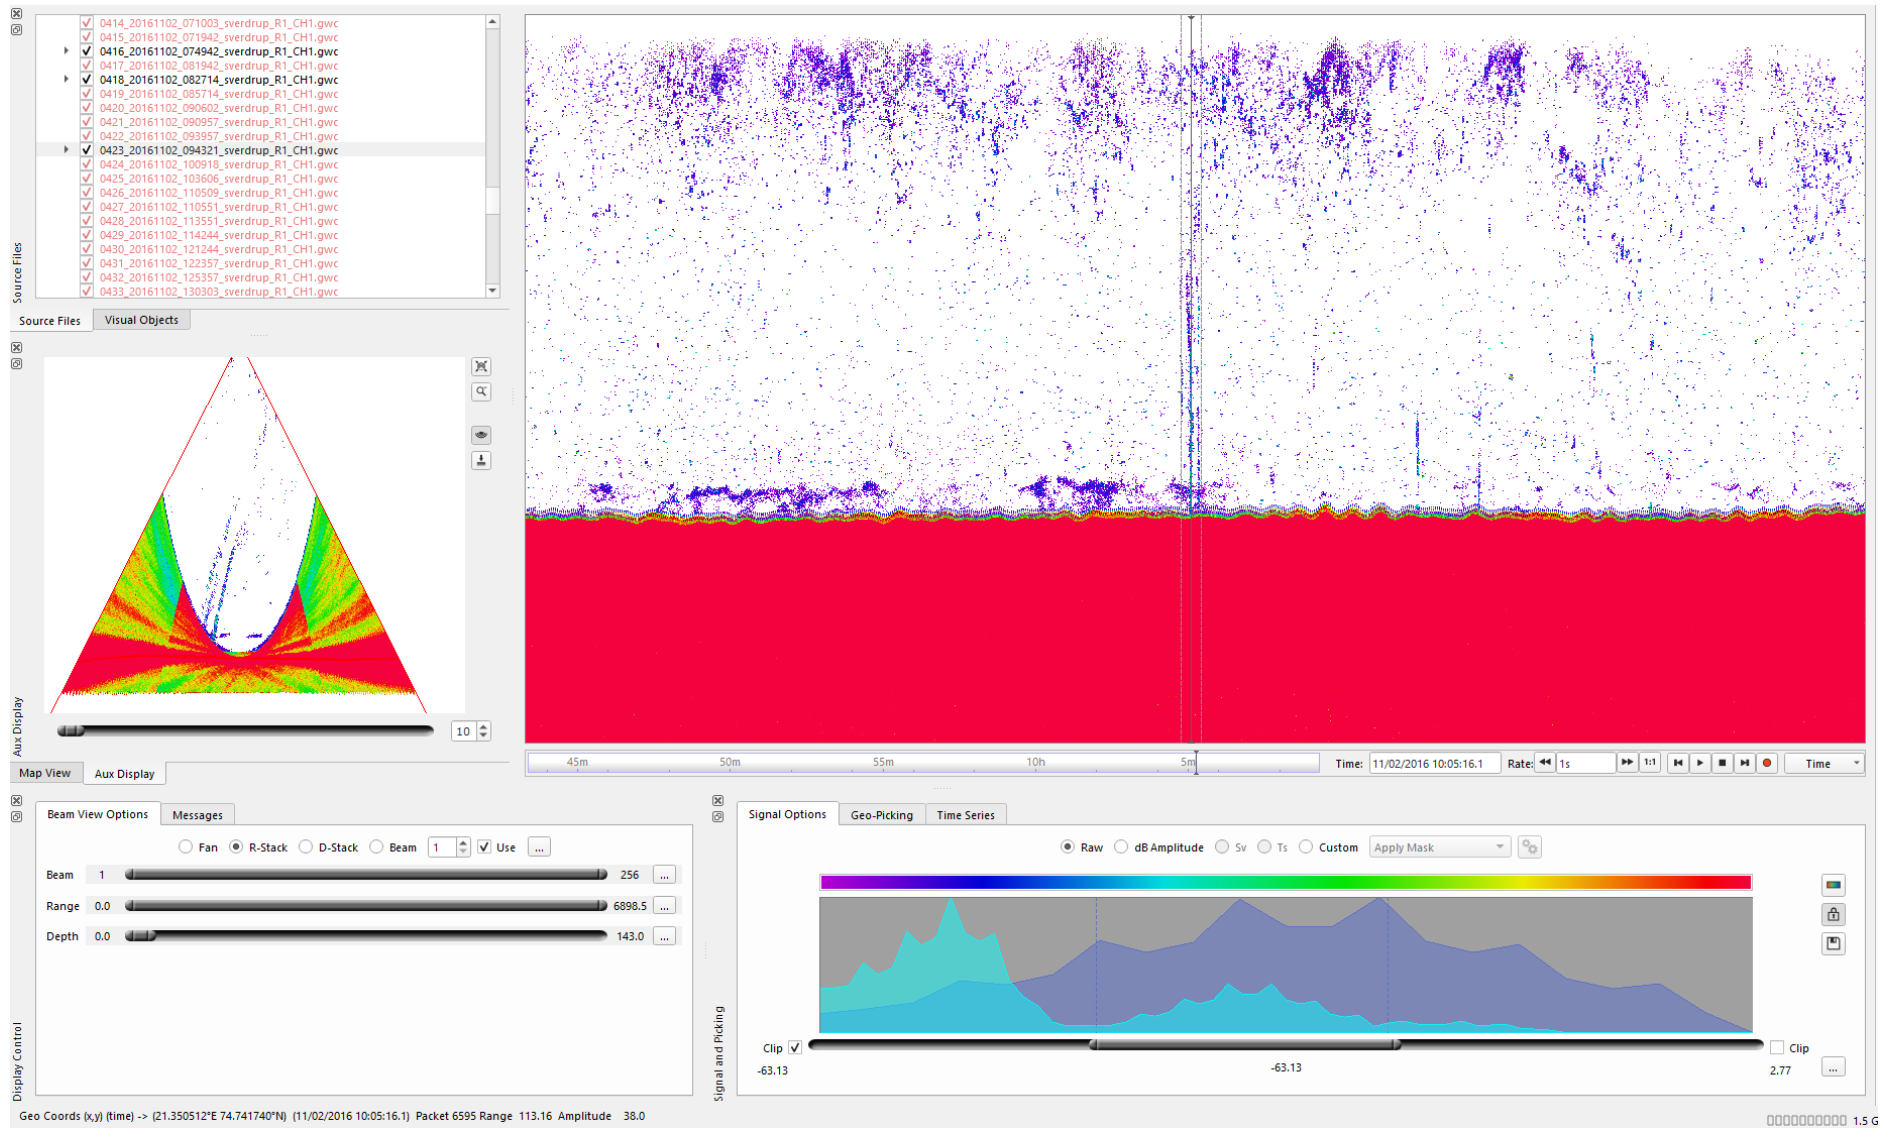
0414_20161102_071003_sverdrup_R1_CH1.gwc
0415_20161102_071942_sverdrup_R1_CH1.gwc
0416_20161102_074942_sverdrup_R1_CH1.gwc
0417_20161102_081942_sverdrup_R1_CH1.gwc
0418_20161102_082714_sverdrup_R1_CH1.gwc
0419_20161102_085714_sverdrup_R1_CH1.gwc
0420_20161102_090602_sverdrup_R1_CH1.gwc
0421_20161102_090957_sverdrup_R1_CH1.gwc
0422_20161102_093957_sverdrup_R1_CH1.gwc
0423_20161102_094321_sverdrup_R1_CH1.gwc
0424_20161102_100918_sverdrup_R1_CH1.gwc
0425_20161102_103606_sverdrup_R1_CH1.gwc
0426_20161102_110509_sverdrup_R1_CH1.gwc
0427_20161102_110551_sverdrup_R1_CH1.gwc
0428_20161102_113551_sverdrup_R1_CH1.gwc
0429_20161102_114244_sverdrup_R1_CH1.gwc
0430_20161102_121244_sverdrup_R1_CH1.gwc
0431_20161102_122357_sverdrup_R1_CH1.gwc
0432_20161102_125357_sverdrup_R1_CH1.gwc
0433_20161102_130303_sverdrup_R1_CH1.gwc

Source Files

Source Files Visual Objects

Aux Display

10

Map View Aux Display

45m 50m 55m 10h 5m

Time: 11/02/2016 10:05:16.1 Rate: 1s 1:1 Time

Beam View Options Messages

Fan R-Stack D-Stack Beam 1 Use ...

Beam 1 256 ...
Range 0.0 6898.5 ...
Depth 0.0 143.0 ...

Display Control

Signal Options Geo-Picking Time Series

Raw dB Amplitude Sv Ts Custom Apply Mask

Signal and Picking

Clip Clip
-63.13 -63.13 2.77 ...

Geo Coords (x,y) (time) -> (21.350512°E 74.741740°N) (11/02/2016 10:05:16.1) Packet 6595 Range 113.16 Amplitude 38.0

1.5 G